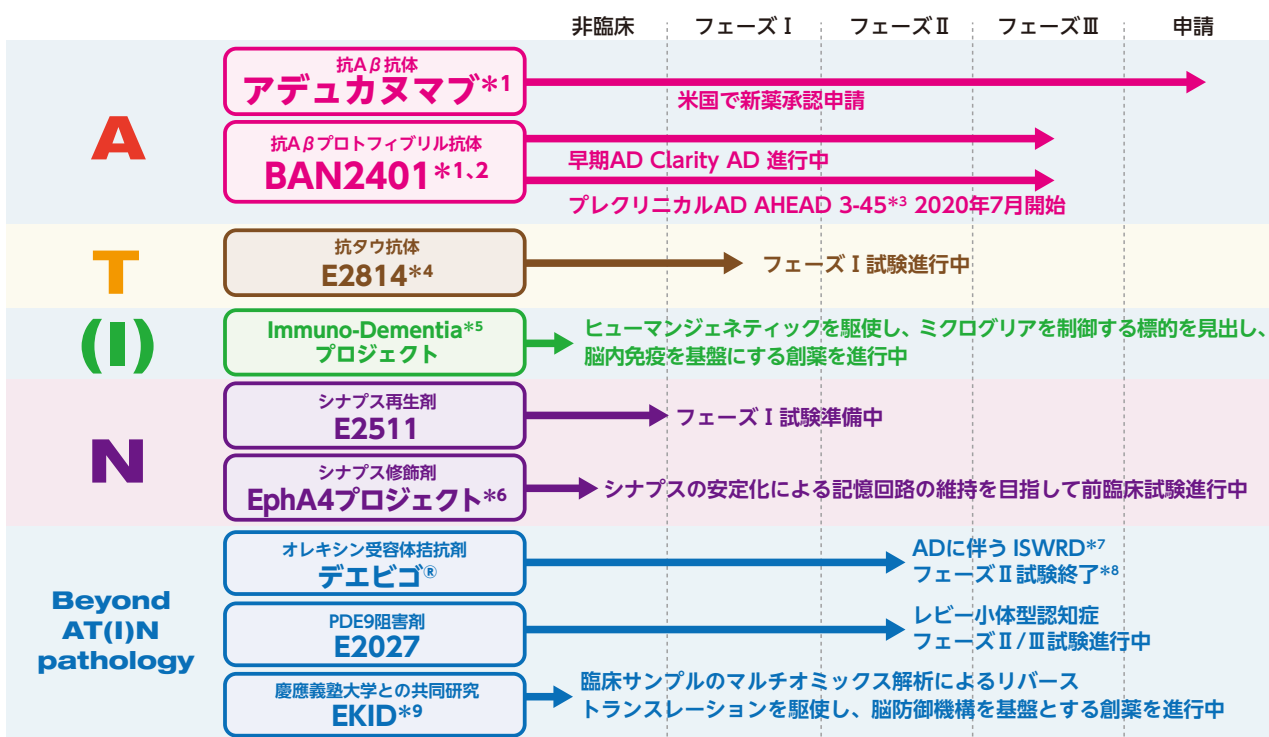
非臨床　フェーズⅠ　フェーズⅡ　フェーズⅢ　申請

A

抗A$\beta$抗体
アデュカヌマブ*1
米国で新薬承認申請

抗A$\beta$プロトフィブリル抗体
BAN2401*1、2
早期AD Clarity AD 進行中
プレクリニカルAD AHEAD 3-45*3 2020年7月開始

T

抗タウ抗体
E2814*4
フェーズⅠ試験進行中

(I)

Immuno-Dementia*5 プロジェクト
ヒューマンジェネティックを駆使し、ミクログリアを制御する標的を見出し、脳内免疫を基盤にする創薬を進行中

N

シナプス再生剤
E2511
フェーズⅠ試験準備中

シナプス修飾剤
EphA4プロジェクト*6
シナプスの安定化による記憶回路の維持を目指して前臨床試験進行中

Beyond AT(I)N pathology

オレキシン受容体拮抗剤
デエビゴ®
ADに伴う ISWRD*7
フェーズⅡ試験終了*8

PDE9阻害剤
E2027
レビー小体型認知症
フェーズⅡ/Ⅲ試験進行中

慶應義塾大学との共同研究
EKID*9
臨床サンプルのマルチオミックス解析によるリバース
トランスレーションを駆使し、脳防御機構を基盤とする創薬を進行中